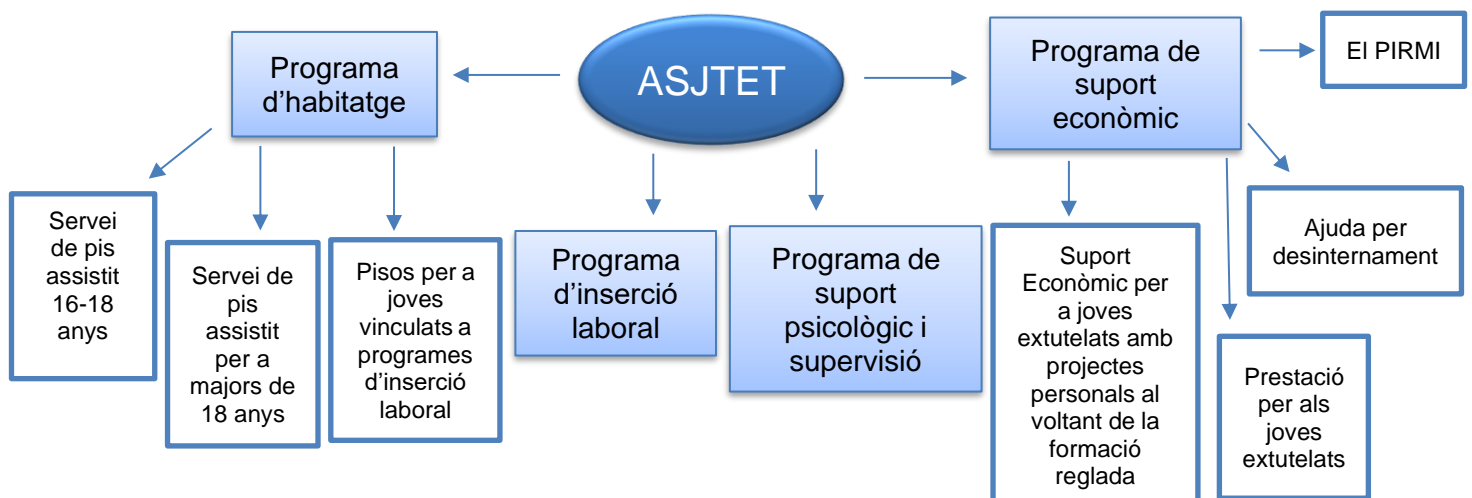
ASJTET

Programa d'habitatge

Servei de pis assistit 16-18 anys

Servei de pis assistit per a majors de 18 anys

Pisos per a joves vinculats a programes d'inserció laboral

Programa d'inserció laboral

Programa de suport psicològic i supervisió

Programa de suport econòmic

El PIRMI

Ajuda per desinternament

Suport Econòmic per a joves extutelats amb projectes personals al voltant de la formació reglada

Prestació per als joves extutelats